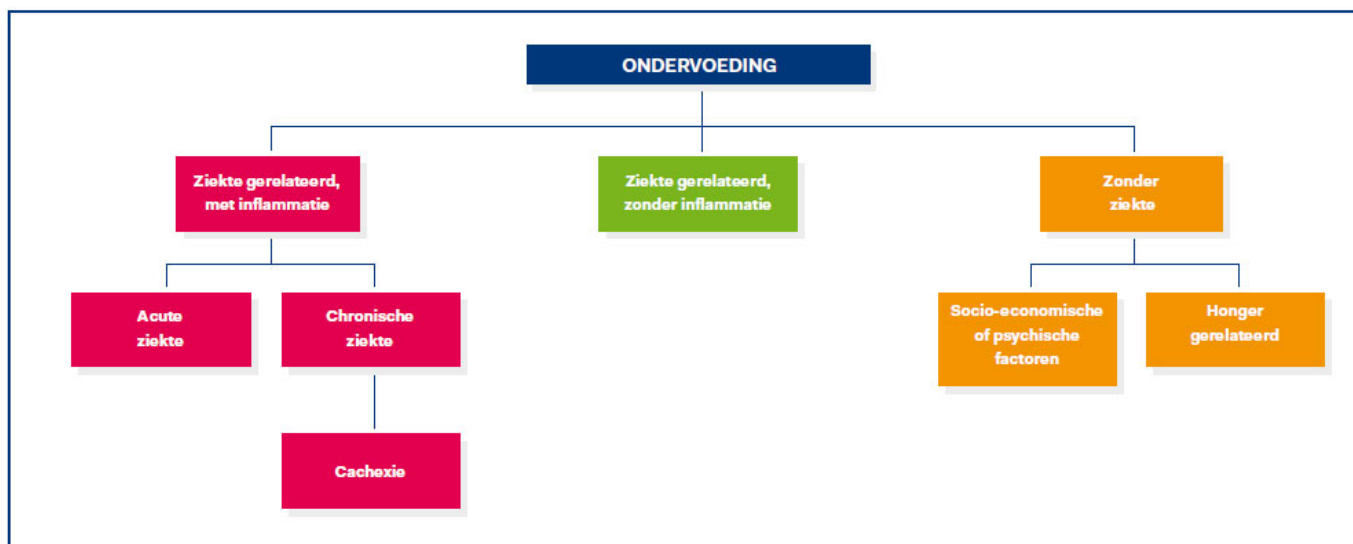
ONDERVOEDING

Ziekte gerelateerd, met inflammatie

Ziekte gerelateerd, zonder inflammatie

Zonder ziekte

Acute ziekte

Chronische ziekte

Cachexie

Socio-economische of psychische factoren

Honger gerelateerd